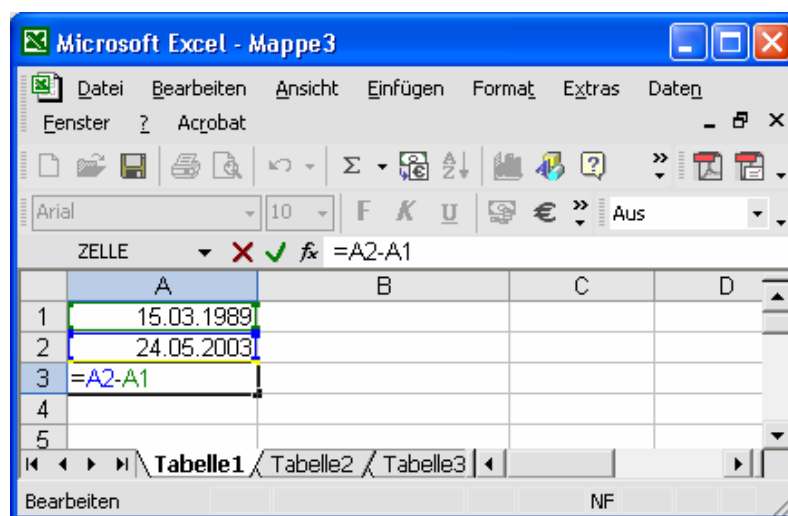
Microsoft Excel - Mappe3

Datei Bearbeiten Ansicht Einfügen Format Extras Daten
Fenster ? Acrobat

Arial 10 F K U € Aus

ZELLE $f_x$ =A2-A1

| | A | B | C | D |
|---|---|---|---|---|
| 1 | 15.03.1989 | | | |
| 2 | 24.05.2003 | | | |
| 3 | =A2-A1 | | | |
| 4 | | | | |
| 5 | | | | |

Tabelle1 Tabelle2 Tabelle3

Bearbeiten NF